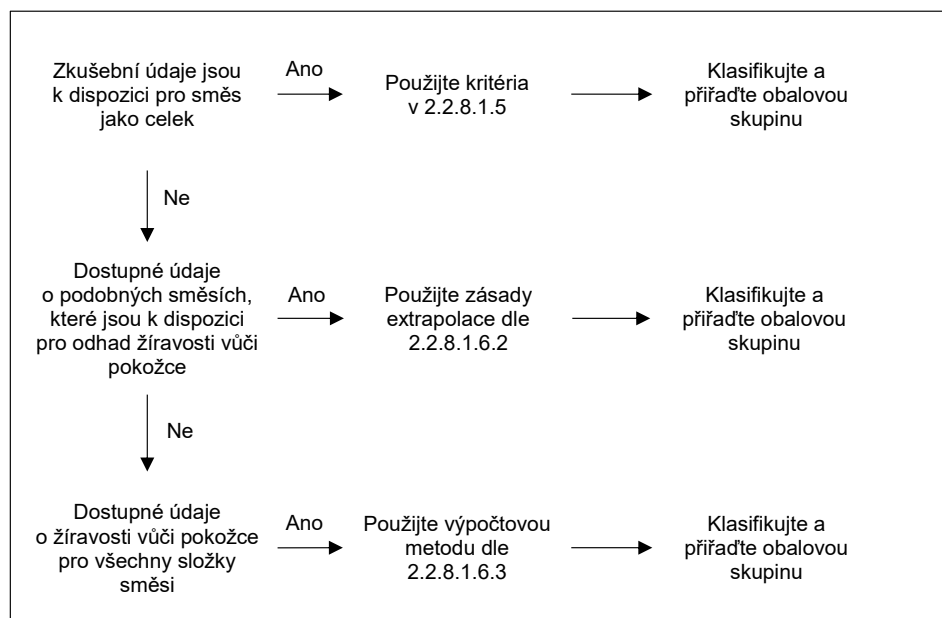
Zkušební údaje jsou k dispozici pro směs jako celek

Ano

Použijte kritéria v 2.2.8.1.5

Klasifikujte a přiřaďte obalovou skupinu

Ne

Dostupné údaje o podobných směsích, které jsou k dispozici pro odhad žíravosti vůči pokožce

Ano

Použijte zásady extrapolace dle 2.2.8.1.6.2

Klasifikujte a přiřaďte obalovou skupinu

Ne

Dostupné údaje o žíravosti vůči pokožce pro všechny složky směsi

Ano

Použijte výpočtovou metodu dle 2.2.8.1.6.3

Klasifikujte a přiřaďte obalovou skupinu